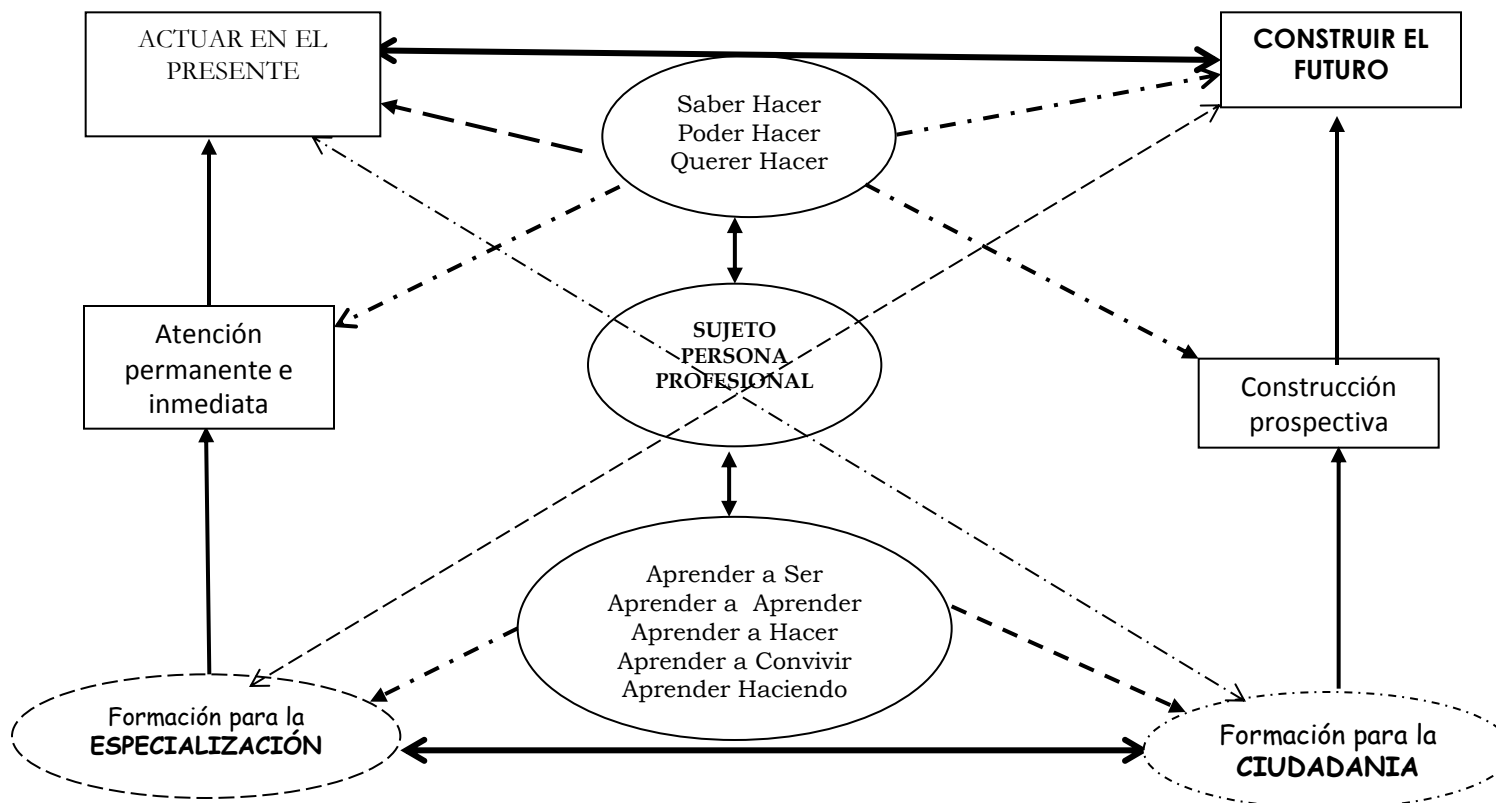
ACTUAR EN EL PRESENTE

CONSTRUIR EL FUTURO

Saber Hacer
Poder Hacer
Querer Hacer

Atención permanente e inmediata

SUJETO
PERSONA
PROFESIONAL

Construcción prospectiva

Aprender a Ser
Aprender a Aprender
Aprender a Hacer
Aprender a Convivir
Aprender Haciendo

Formación para la
ESPECIALIZACIÓN

Formación para la
CIUDADANIA